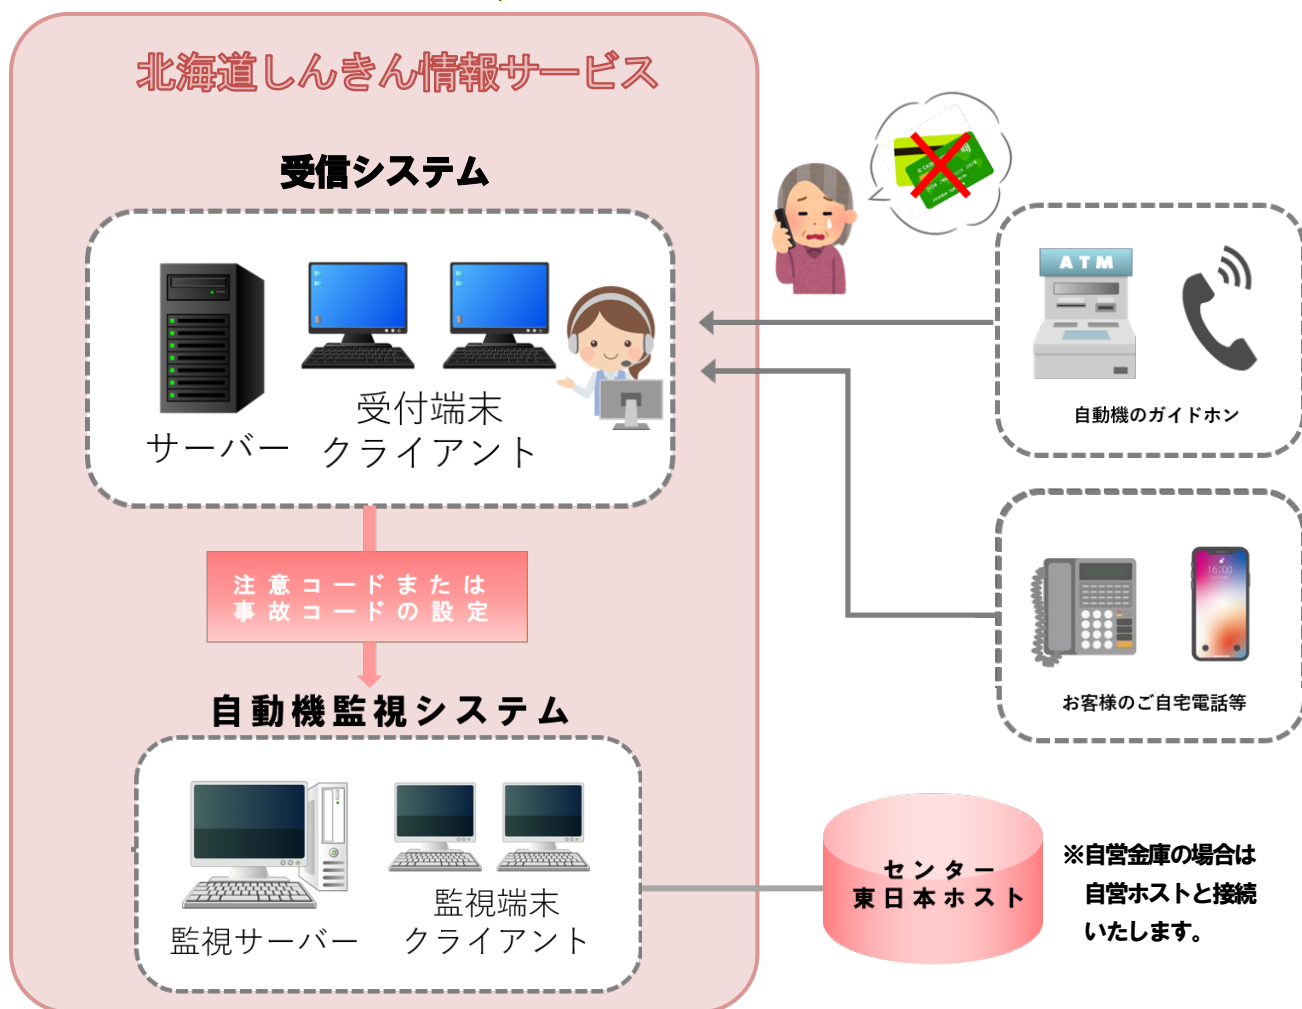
北海道しんきん情報サービス

受信システム

サーバー

受付端末
クライアント

注意コードまたは
事故コードの設定

自動機監視システム

監視サーバー

監視端末
クライアント

ATM

自動機のガイドホン

16:00

お客様のご自宅電話等

センター
東日本ホスト

※自営金庫の場合は
自営ホストと接続
いたします。